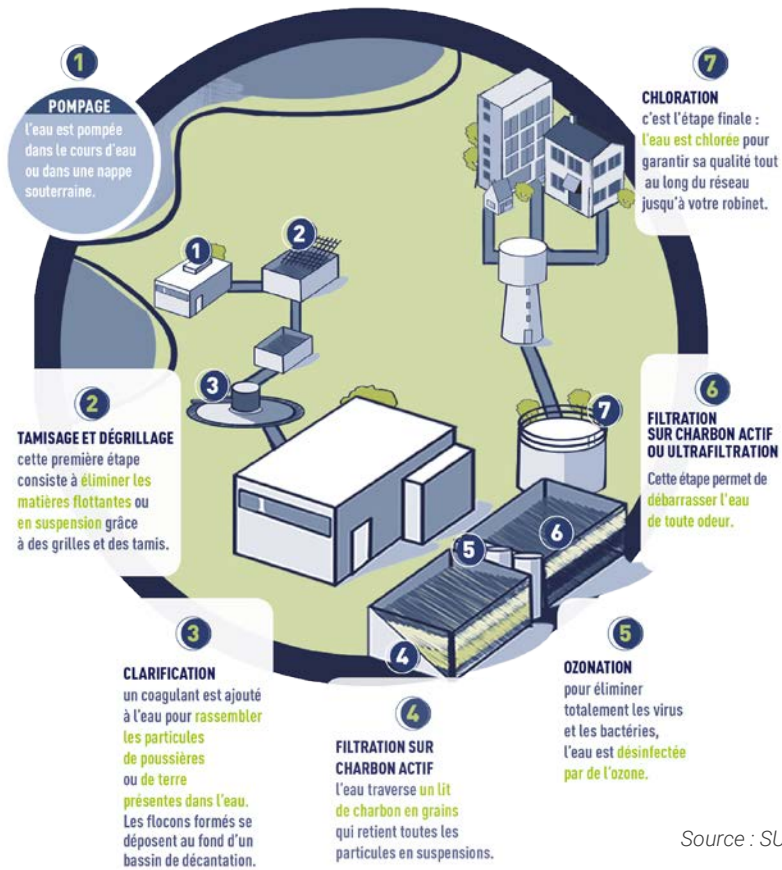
1

POMPAGE
l'eau est pompée dans le cours d'eau ou dans une nappe souterraine.

7

CHLORATION
c'est l'étape finale : l'eau est chlorée pour garantir sa qualité tout au long du réseau jusqu'à votre robinet.

1

2

3

2

TAMISAGE ET DÉGRILLAGE
cette première étape consiste à éliminer les matières flottantes ou en suspension grâce à des grilles et des tamis.

7

6

FILTRATION SUR CHARBON ACTIF OU ULTRAFILTRATION
Cette étape permet de débarrasser l'eau de toute odeur.

5

6

4

3

CLARIFICATION
un coagulant est ajouté à l'eau pour rassembler les particules de poussières ou de terre présentes dans l'eau. Les flocons formés se déposent au fond d'un bassin de décantation.

4

FILTRATION SUR CHARBON ACTIF
l'eau traverse un lit de charbon en grains qui retient toutes les particules en suspensions.

5

OZONATION
pour éliminer totalement les virus et les bactéries, l'eau est désinfectée par de l'ozone.

Source : SU